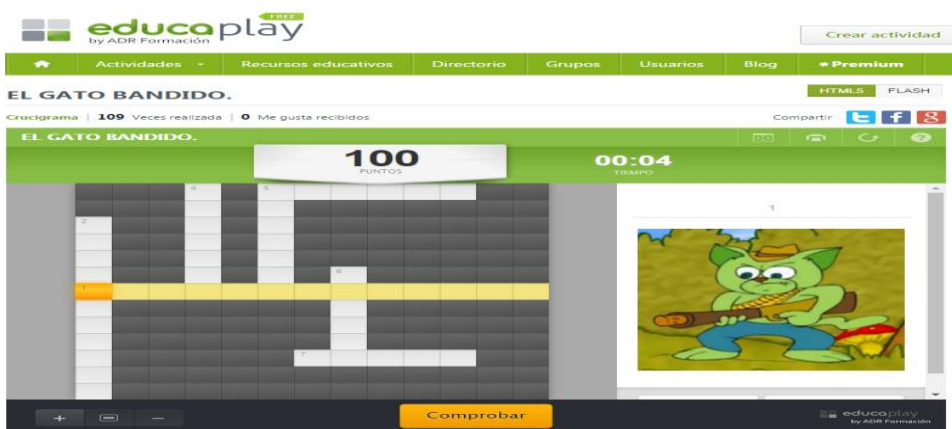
educaplay FREE
by ADR Formación

Crear actividad

Actividades
Recursos educativos
Directorio
Grupos
Usuarios
Blog
Premium

EL GATO BANDIDO.

HTML5 FLASH

Crucigrama | 109 Veces realizada | 0 Me gusta recibidos

Compartir

EL GATO BANDIDO.

100
PUNTOS

00:04
TIEMPO

4
5
2
6
1
7
3

1

Comprobar

educaplay
by ADR Formación